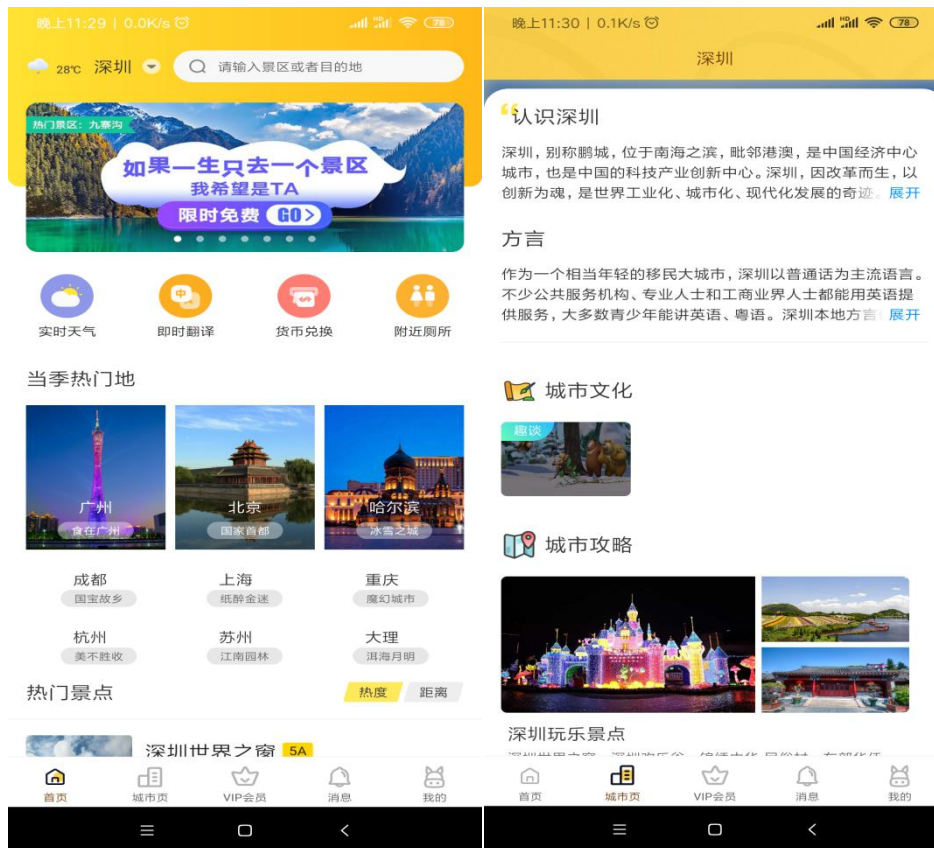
晚上11:29 | 0.0K/s 78

28℃ 深圳 请输入景区或者目的地

热门景区：九寨沟
如果一生只去一个景区
我希望是TA
限时免费 GO>

实时天气 即时翻译 货币兑换 附近厕所

当季热门地

广州
食在广州
北京
国家首都
哈尔滨
冰雪之城

成都
国宝故乡
上海
纸醉金迷
重庆
魔幻城市
杭州
美不胜收
苏州
江南园林
大理
洱海月明

热门景点
热度 距离

深圳世界之窗 5A

首页 城市页 VIP会员 消息 我的

晚上11:30 | 0.1K/s 78

深圳

认识深圳

深圳，别称鹏城，位于南海之滨，毗邻港澳，是中国经济中心城市，也是中国的科技产业创新中心。深圳，因改革而生，以创新为魂，是世界工业化、城市化、现代化发展的奇迹 展开

方言

作为一个相当年轻的移民大城市，深圳以普通话为主流语言。不少公共服务机构、专业人士和工商业界人士都能用英语提供服务，大多数青少年能讲英语、粤语。深圳本地方言 展开

城市文化

趣谈

城市攻略

深圳玩乐景点

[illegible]

首页 城市页 VIP会员 消息 我的